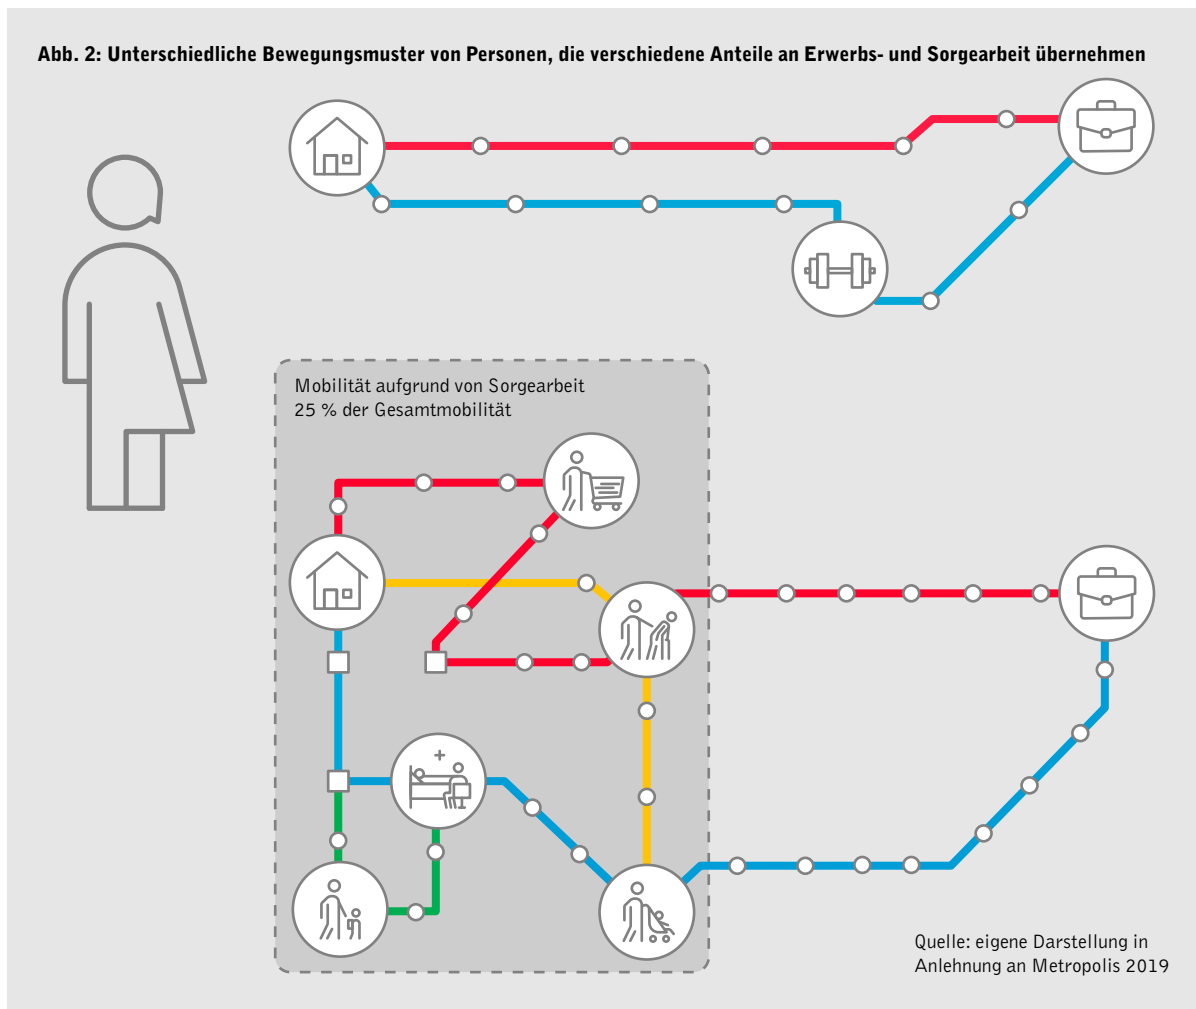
Abb. 2: Unterschiedliche Bewegungsmuster von Personen, die verschiedene Anteile an Erwerbs- und Sorgearbeit übernehmen

Mobilität aufgrund von Sorgearbeit
25 % der Gesamtmobilität

Quelle: eigene Darstellung in Anlehnung an Metropolis 2019